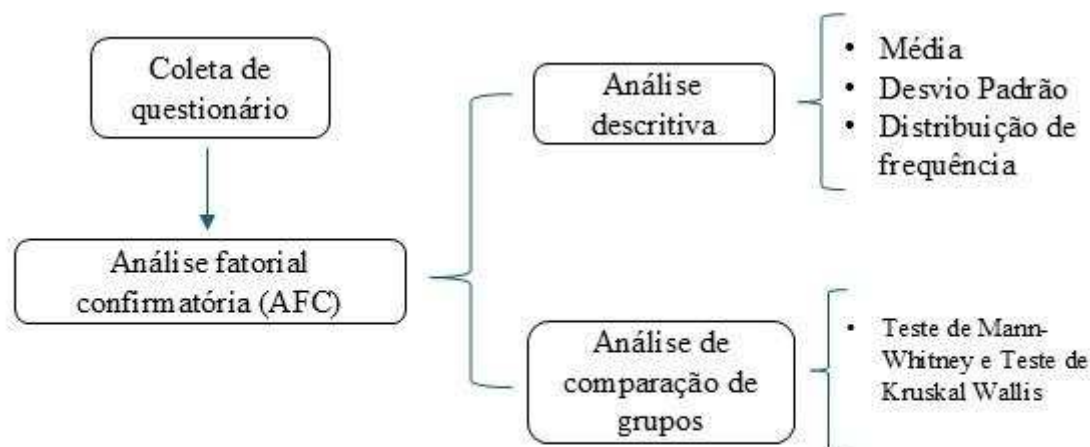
Coleta de questionário

Análise fatorial confirmatória (AFC)

Análise descritiva

- Média
- Desvio Padrão
- Distribuição de frequência

Análise de comparação de grupos

- Teste de Mann-Whitney e Teste de Kruskal Wallis